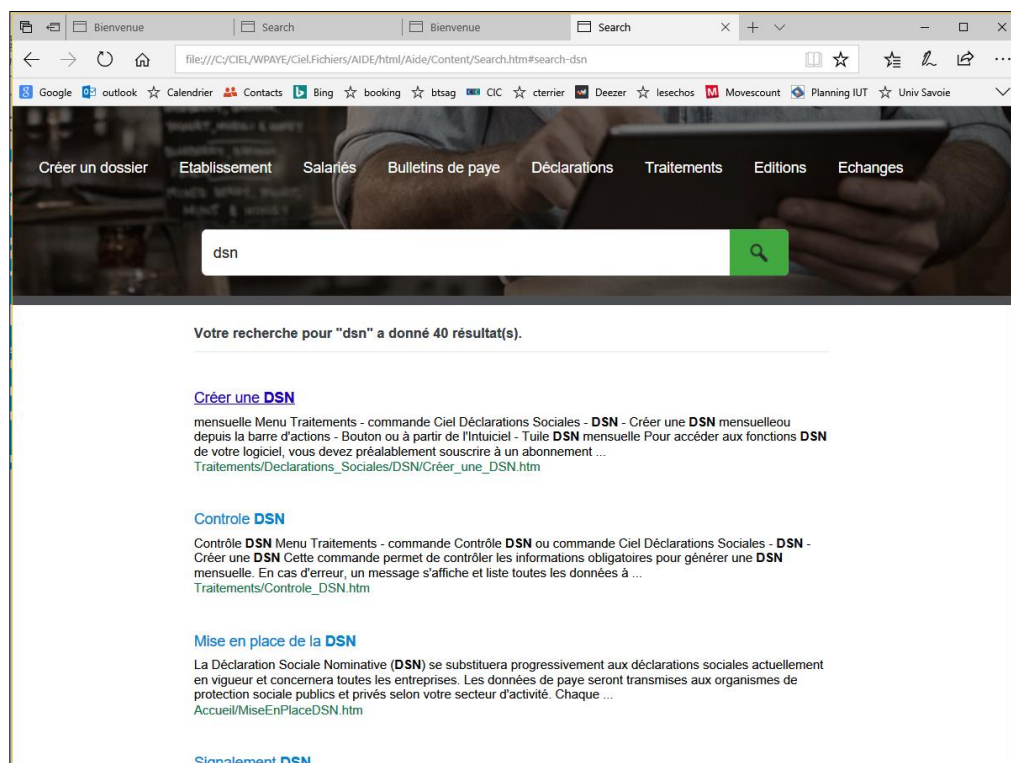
Bienvenue | Search | Bienvenue | Search

file:///C:/CIEL/WPAYE/Ciel.Fichiers/AIDE/html/Aide/Content/Search.htm#search-dsn

Google outlook Calendrier Contacts Bing booking btsag CIC cterrier Deezer lesechos Movescount Planning IUT Univ Savoie

Créer un dossier Etablissement Salariés Bulletins de paye Déclarations Traitements Editions Echanges

dsn

Votre recherche pour "dsn" a donné 40 résultat(s).

Créer une DSN
mensuelle Menu Traitements - commande Ciel Déclarations Sociales - DSN - Créer une DSN mensuelleou depuis la barre d'actions - Bouton ou à partir de l'Intuiciel - Tuile DSN mensuelle Pour accéder aux fonctions DSN de votre logiciel, vous devez préalablement souscrire à un abonnement ...
Traitements/Declarations_Sociales/DSN/Créer_une_DSN.htm

Controle DSN
Contrôle DSN Menu Traitements - commande Contrôle DSN ou commande Ciel Déclarations Sociales - DSN - Créer une DSN Cette commande permet de contrôler les informations obligatoires pour générer une DSN mensuelle. En cas d'erreur, un message s'affiche et liste toutes les données à ...
Traitements/Controle_DSN.htm

Mise en place de la DSN
La Déclaration Sociale Nominative (DSN) se substituera progressivement aux déclarations sociales actuellement en vigueur et concernera toutes les entreprises. Les données de paye seront transmises aux organismes de protection sociale publics et privés selon votre secteur d'activité. Chaque ...
Accueil/MiseEnPlaceDSN.htm

Signalement DSN